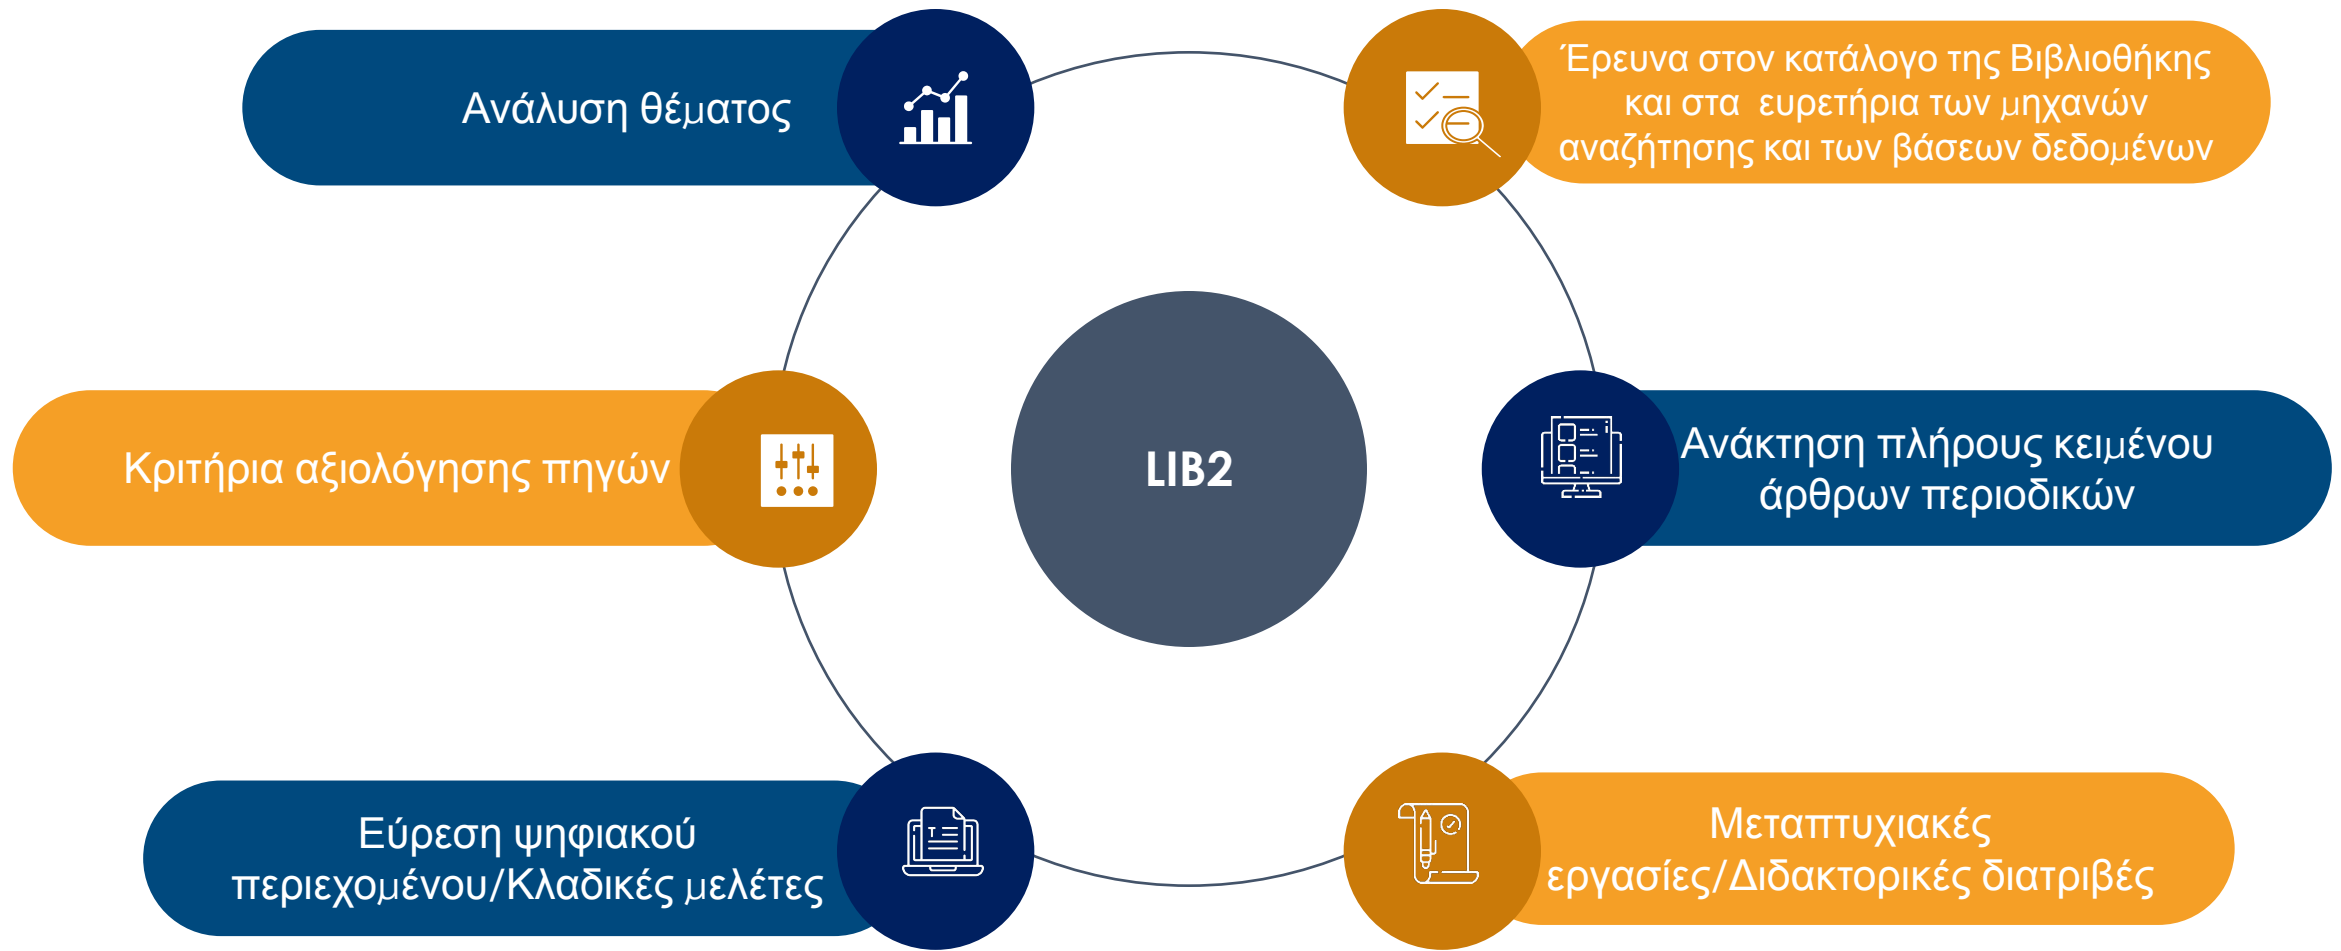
Ανάλυση θέματος

Έρευνα στον κατάλογο της Βιβλιοθήκης και στα ευρετήρια των μηχανών αναζήτησης και των βάσεων δεδομένων

Κριτήρια αξιολόγησης πηγών

LIB2

Ανάκτηση πλήρους κειμένου άρθρων περιοδικών

Εύρεση ψηφιακού περιεχομένου/Κλαδικές μελέτες

Μεταπτυχιακές εργασίες/Διδακτορικές διατριβές